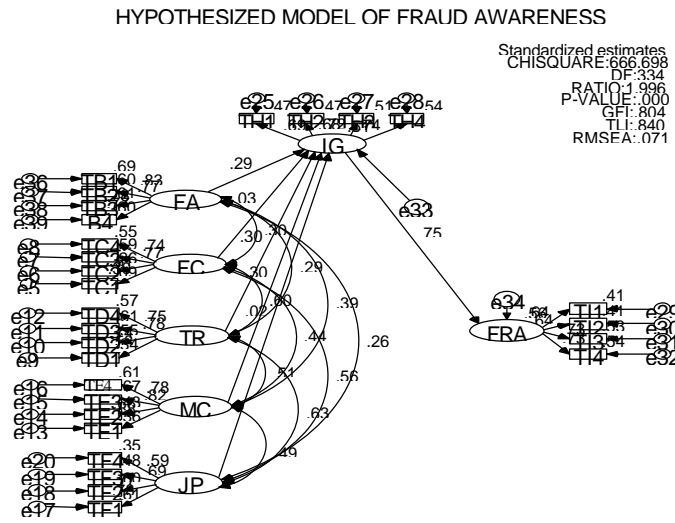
HYPOTHESIZED MODEL OF FRAUD AWARENESS

Standardized estimates
CHISQUARE:666.698
DF:334
RATIO:1.996
P-VALUE:.000
GFI:.804
TLI:.840
RMSEA:.071

e25 .47 e26 .47 e27 .51 e28 .54
TI1 TI2 TI3 TI4
IG

.69
e36 TB1 .60 .83
e37 TB2 .77
e38 TB3
e39 TB4
FA

.55
e8 TC4 .59 .74
e7 TC3 .77
e6 TC2
e5 TC1
FC

.57
e12 TD4 .61 .75
e11 TD3 .78
e10 TD2
e9 TD1
TR

.61
e16 TE4 .67 .78
e15 TE3 .82
e14 TE2
e13 TE1
MC

.35
e20 TF4 .48 .59
e19 TF3 .69
e18 TF2
e17 TF1
JP

.29
.03
.30
.30
.30
.60
.02
.29
.39
.26
.44
.51
.56
.63
.49

e33
.75

e34
FRA
.41
TI1 e29
TI2 e30
TI3 e31
TI4 e32